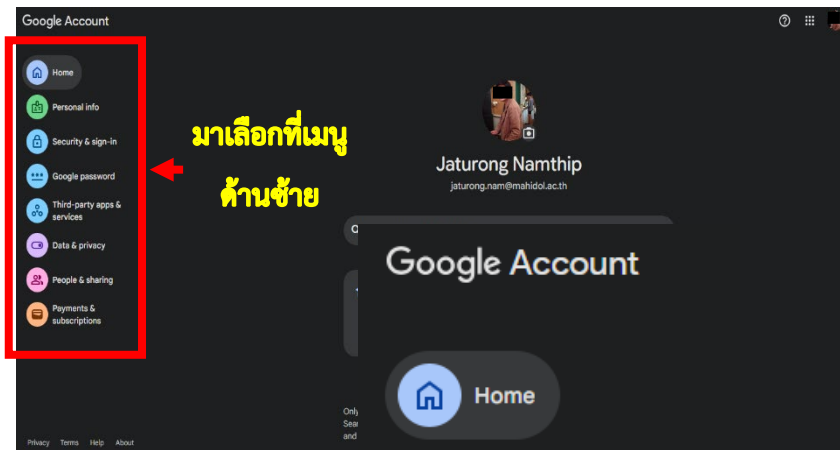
Google Account

Home

Personal info

Security & sign-in

Google password

Third-party apps & services

Data & privacy

People & sharing

Payments & subscriptions

มาเลือกที่เมนู ด้านซ้าย

Jaturong Namthip

jaturong.nam@mahidol.ac.th

Google Account

Home

Only
Sea
and

Privacy Terms Help About